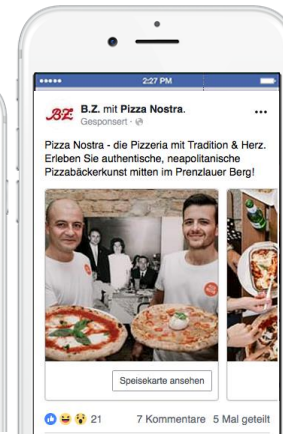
●●●●● 2:27 PM

B.Z. B.Z. mit Pizza Nostra.
Gesponsert ·

Pizza Nostra - die Pizzeria mit Tradition & Herz. Erleben Sie authentische, neapolitanische Pizzabäckerkunst mitten im Prenzlauer Berg!

Speisekarte ansehen

21 7 Kommentare 5 Mal geteilt